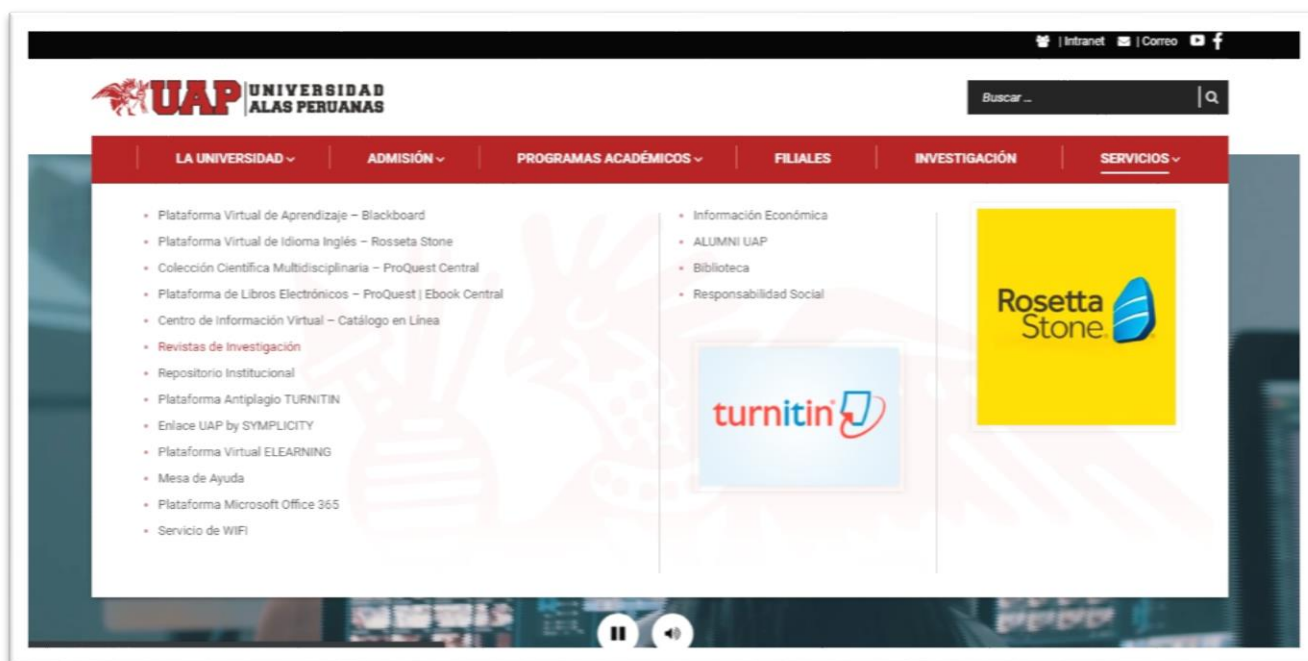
| Intranet | Correo

UAP UNIVERSIDAD ALAS PERUANAS

Buscar ...

LA UNIVERSIDAD ADMISIÓN PROGRAMAS ACADÉMICOS FILIALES INVESTIGACIÓN SERVICIOS

- Plataforma Virtual de Aprendizaje – Blackboard
- Plataforma Virtual de Idioma Inglés – Rosseta Stone
- Colección Científica Multidisciplinaria – ProQuest Central
- Plataforma de Libros Electrónicos – ProQuest | Ebook Central
- Centro de Información Virtual – Catálogo en Línea
- Revistas de Investigación
- Repositorio Institucional
- Plataforma Antiplagio TURNITIN
- Enlace UAP by SYMPLICITY
- Plataforma Virtual ELEARNING
- Mesa de Ayuda
- Plataforma Microsoft Office 365
- Servicio de WIFI

- Información Económica
- ALUMNI UAP
- Biblioteca
- Responsabilidad Social

turnitin

Rosetta Stone